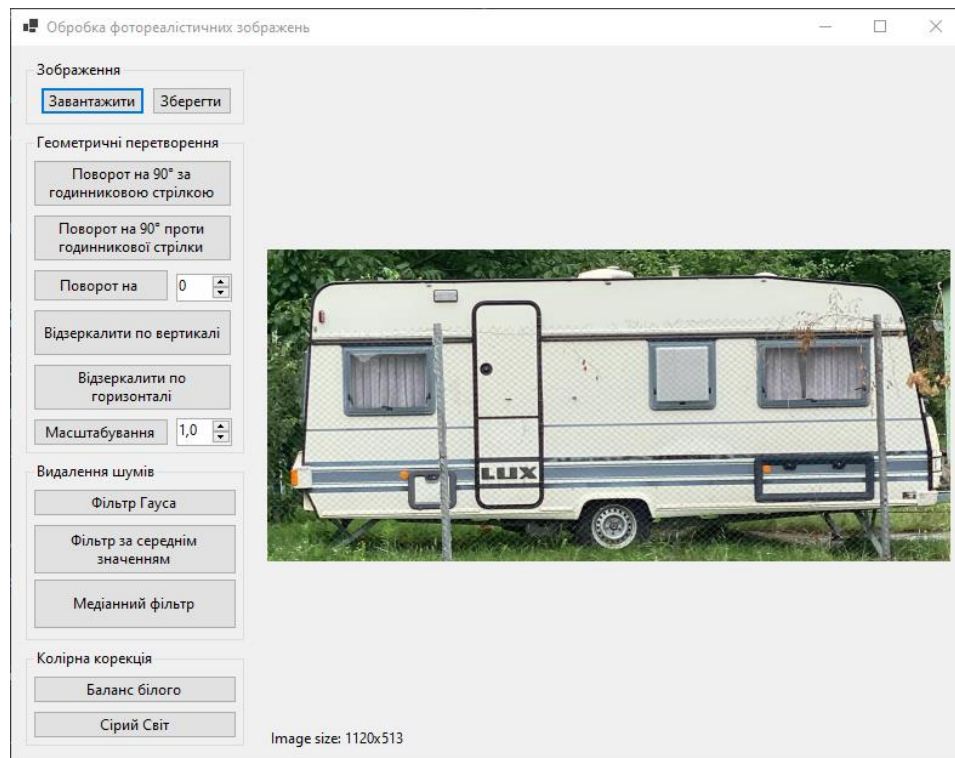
Обробка фотореалістичних зображень

Зображення
Завантажити
Зберегти

Геометричні перетворення
Поворот на 90° за годинниковою стрілкою
Поворот на 90° проти годинникової стрілки
Поворот на
0
Відзеркалити по вертикалі
Відзеркалити по горизонталі
Масштабування
1,0

Видалення шумів
Фільтр Гауса
Фільтр за середнім значенням
Медіанний фільтр

Колірна корекція
Баланс білого
Сірий Світ

LUX

Image size: 1120x513